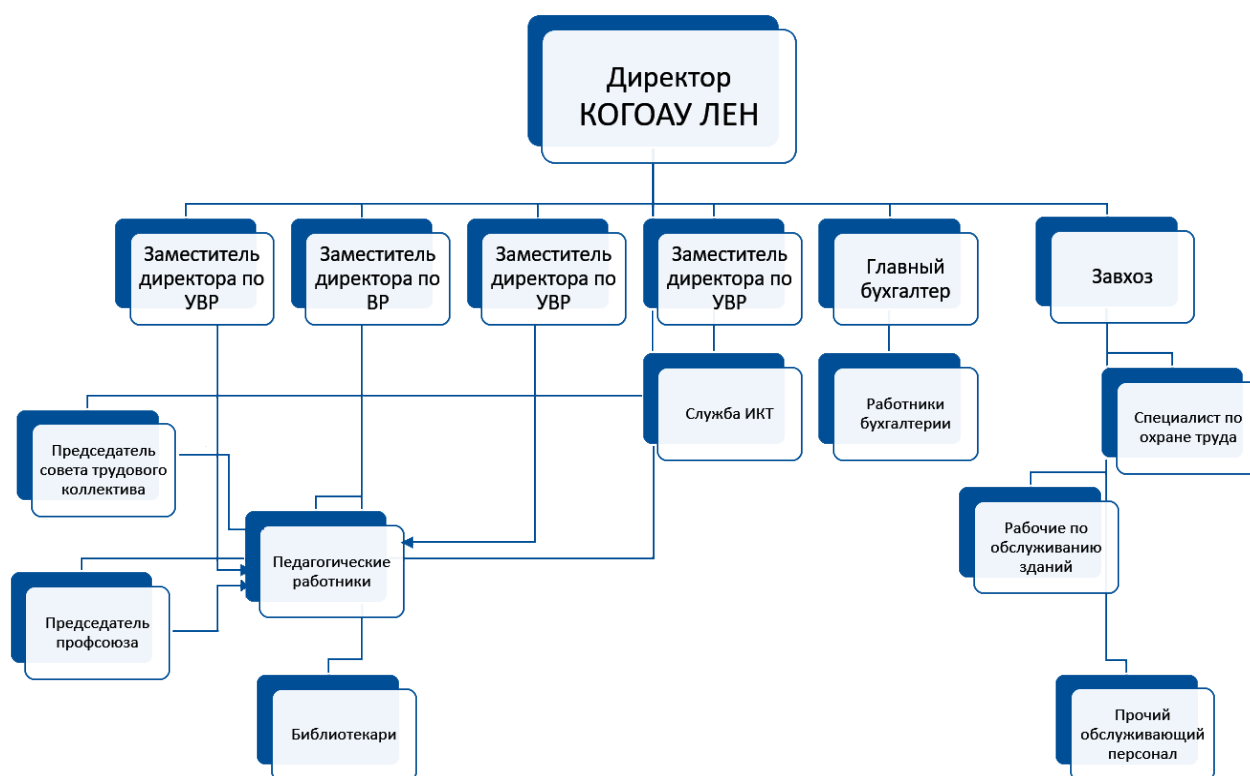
Директор КОГОАУ ЛЕН

Заместитель директора по УВР

Заместитель директора по ВР

Заместитель директора по УВР

Заместитель директора по УВР

Главный бухгалтер

Завхоз

Служба ИКТ

Работники бухгалтерии

Специалист по охране труда

Председатель совета трудового коллектива

Педагогические работники

Рабочие по обслуживанию зданий

Председатель профсоюза

Библиотекари

Прочий обслуживающий персонал